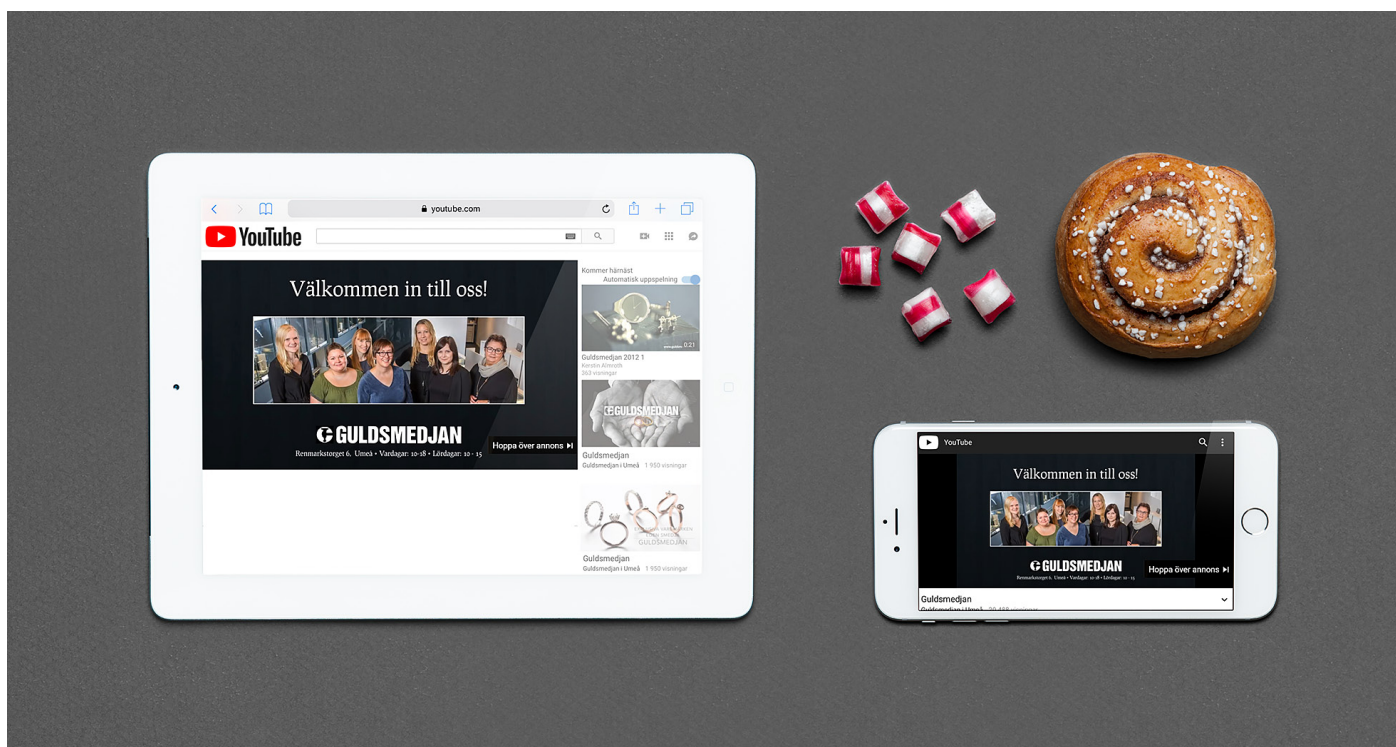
youtube.com

YouTube

Välkommen in till oss!

GULDSMEDJAN

Renmarkstorget 6, Umeå • Vardagar: 10-18 • Lördagar: 10 - 15

Hoppa över annons

Kommer härnäst
Automatisk uppspelning

0:21

Guldsmedjan 2012 1
Kerstin Almroth
263 visningar

GULDSMEDJAN

Guldsmedjan
Guldsmedjan i Umeå 1 950 visningar

GULDSMEDJAN

Guldsmedjan
Guldsmedjan i Umeå 1 950 visningar

YouTube

Välkommen in till oss!

GULDSMEDJAN

Renmarkstorget 6, Umeå • Vardagar: 10-18 • Lördagar: 10 - 15

Hoppa över annons

Guldsmedjan
Guldsmedjan i Umeå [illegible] visningar